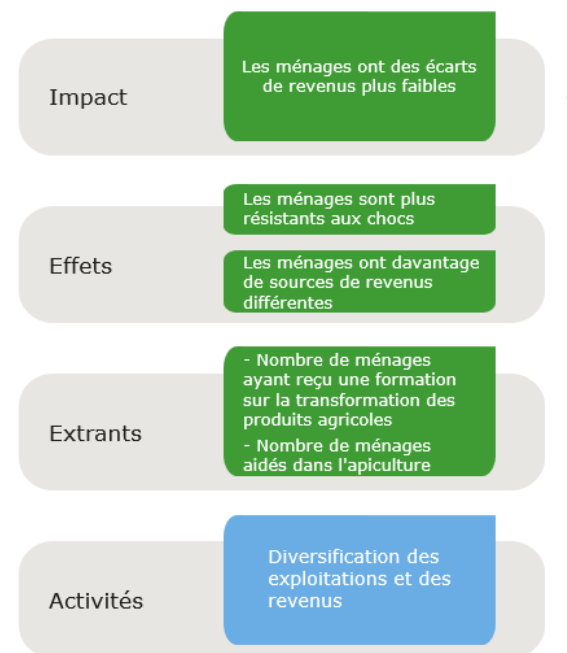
Impact

Les ménages ont des écarts de revenus plus faibles

Effets

Les ménages sont plus résistants aux chocs

Les ménages ont davantage de sources de revenus différentes

Extrants

- Nombre de ménages ayant reçu une formation sur la transformation des produits agricoles

- Nombre de ménages aidés dans l'apiculture

Activités

Diversification des exploitations et des revenus